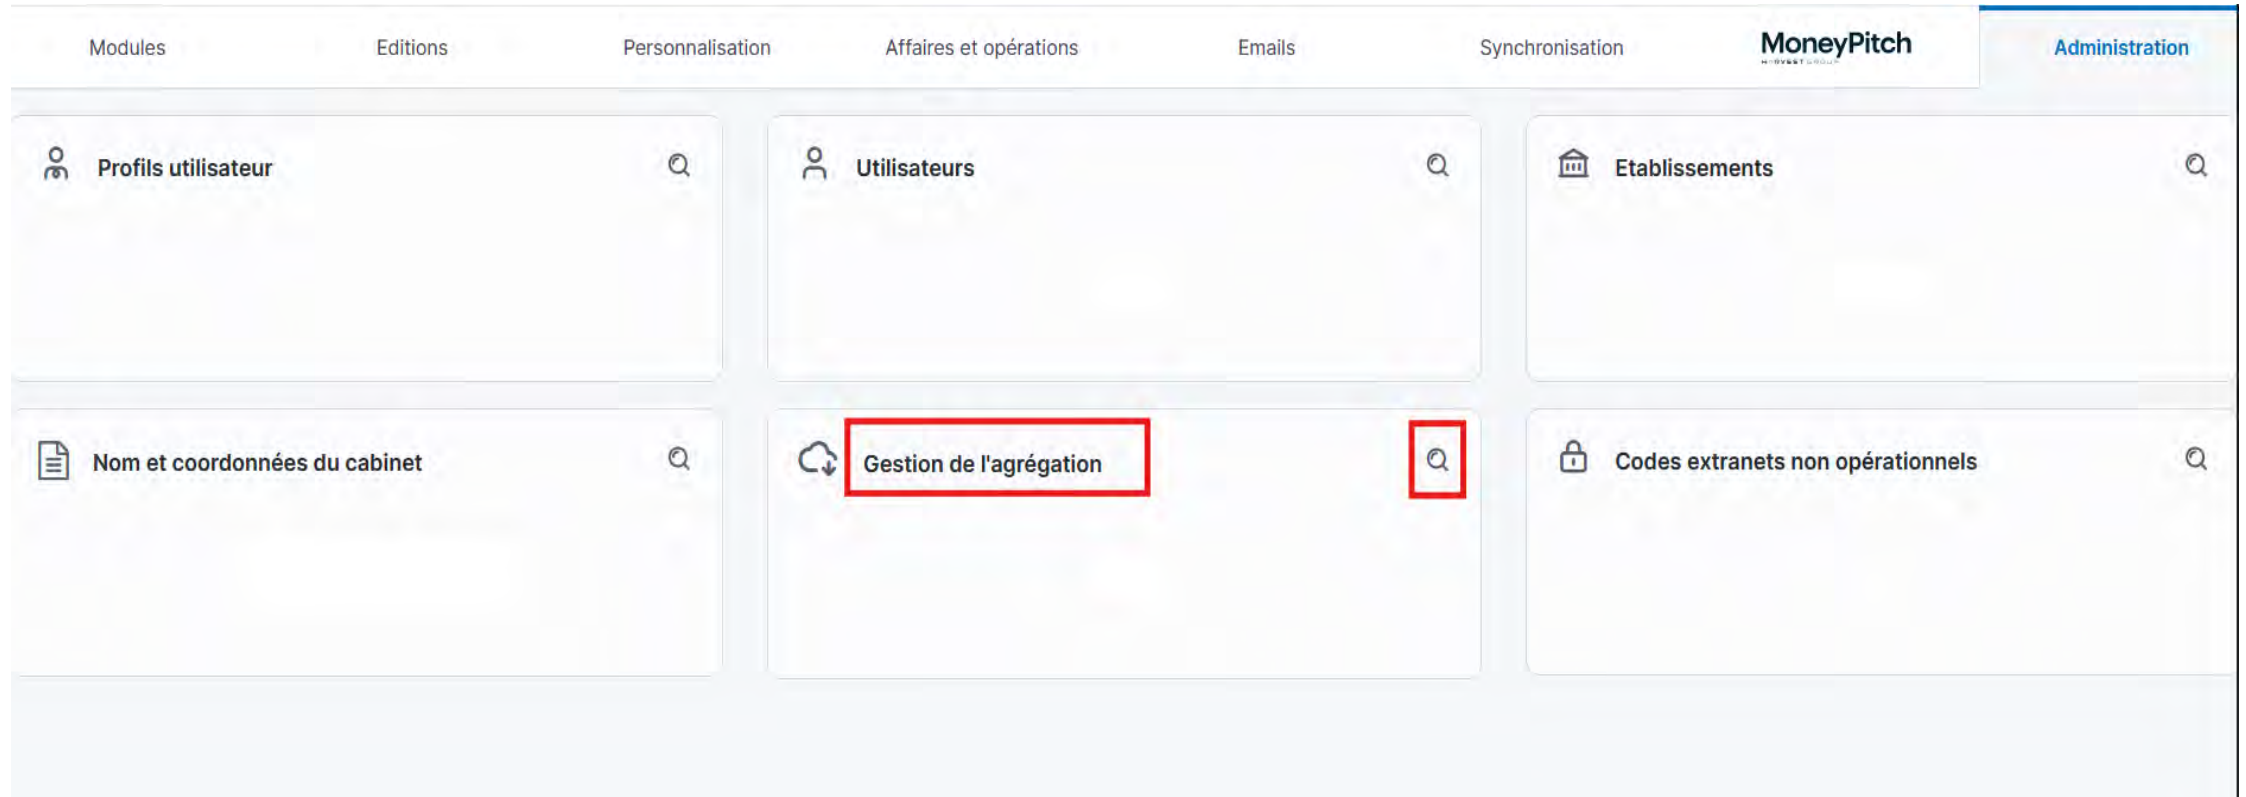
Modules Editions Personnalisation Affaires et opérations Emails Synchronisation MoneyPitch Administration

Profils utilisateur

Utilisateurs

Etablissements

Nom et coordonnées du cabinet

Gestion de l'agrégation

Codes extranets non opérationnels